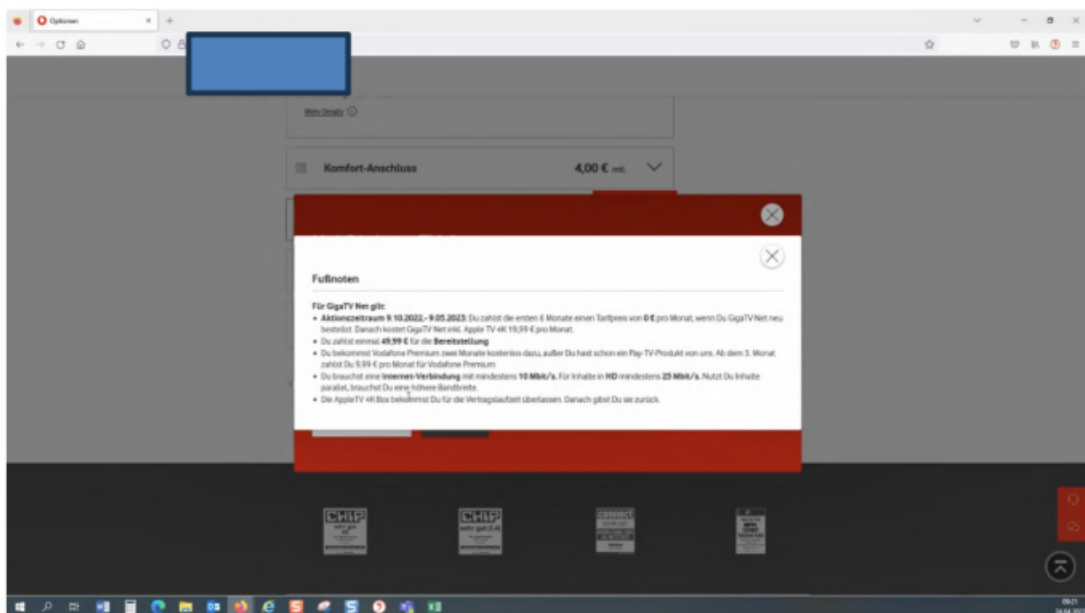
Optionen

Mehr Details ⓘ

Komfort-Anschluss 4,00 € mtl.

Fußnoten

Für GigaTV Net gilt:

- Aktionszeitraum 9.10.2022 - 9.05.2023: Du zahlst die ersten 6 Monate einen Tarifpreis von 0 € pro Monat, wenn Du GigaTV Net neu bestellst. Danach kostet GigaTV Net inkl. Apple TV 4K 19,99 € pro Monat.
- Du zahlst einmal 49,99 € für die Bereitstellung.
- Du bekommst Vodafone Premium zwei Monate kostenlos dazu, außer Du hast schon ein Pay-TV-Produkt von uns. Ab dem 3. Monat zahlst Du 9,99 € pro Monat für Vodafone Premium.
- Du brauchst eine Internet-Verbindung mit mindestens 10 Mbit/s. Für Inhalte in HD mindestens 25 Mbit/s. Nutzt Du Inhalte parallel, brauchst Du eine höhere Bandbreite.
- Die AppleTV 4K Box bekommst Du für die Vertragslaufzeit überlassen. Danach gibst Du sie zurück.

CHIP

CHIP

connect

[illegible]